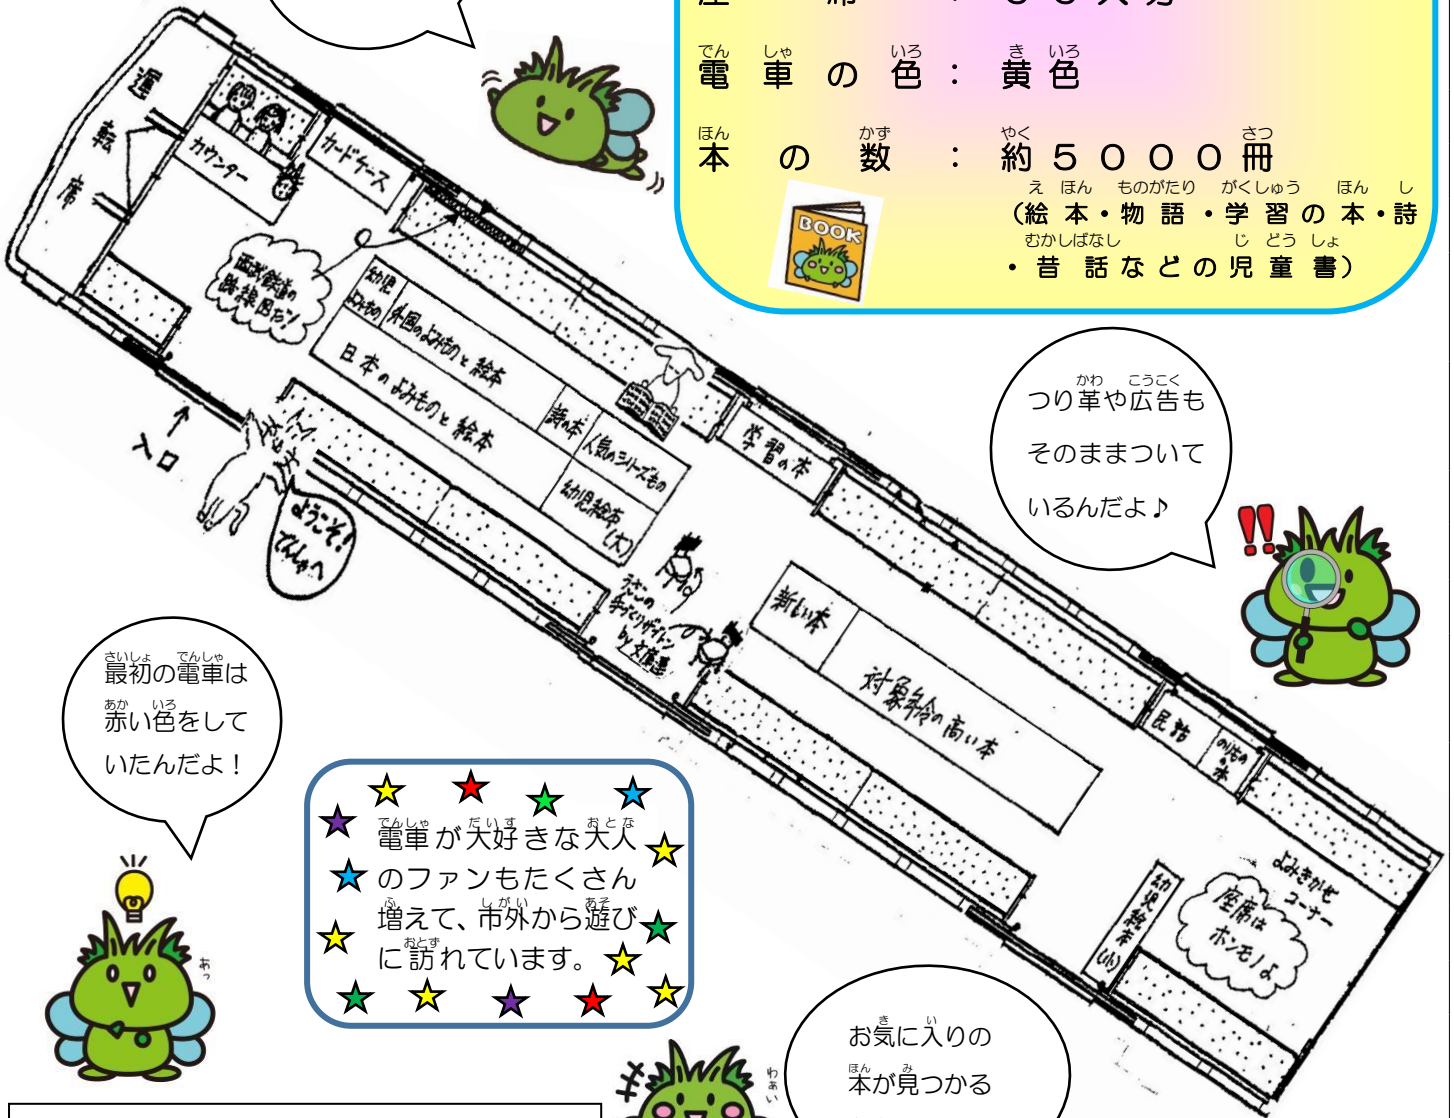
電車の色：黄色

本の数：約５０００冊
（絵本・物語・学習の本・詩・昔話などの児童書）

BOOK

運転席
カウンター
カードケース
西武鉄道の路線図だヨ
幼児よみもの
外国のよみものと絵本
日本のよみものと絵本
詩の本
人気のシリーズもの
幼児絵本（大）
学習の本
入口
ようこそ！でんしゃへ
うさこの手づくりポスター by 文庫係
新しい本
対象年令の高い本
民話
のりもの本
幼児絵本（小）
よみきかせコーナー
座席はホンモノよ

つり革や広告もそのままついているんだよ♪

最初の電車は赤い色をしていたんだよ！

電車が大好きな大人のファンもたくさん増えて、市外から遊びに訪れています。

あっ

お気に入りの本が見つかる

わあい